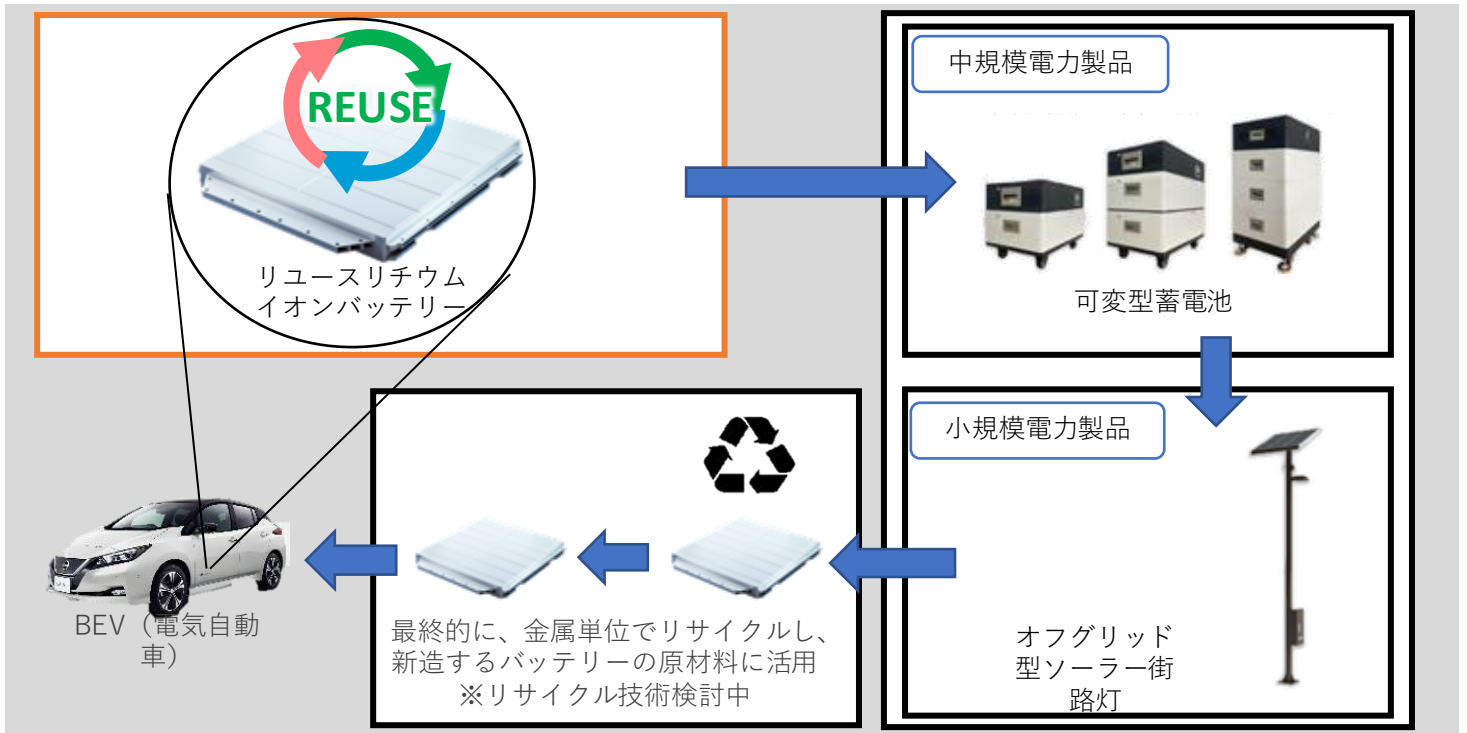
REUSE
リユースリチウムイオンバッテリー

中規模電力製品

可変型蓄電池

小規模電力製品

オフグリッド型ソーラー街路灯

最終的に、金属単位でリサイクルし、新造するバッテリーの原材料に活用
※リサイクル技術検討中

BEV（電気自動車）